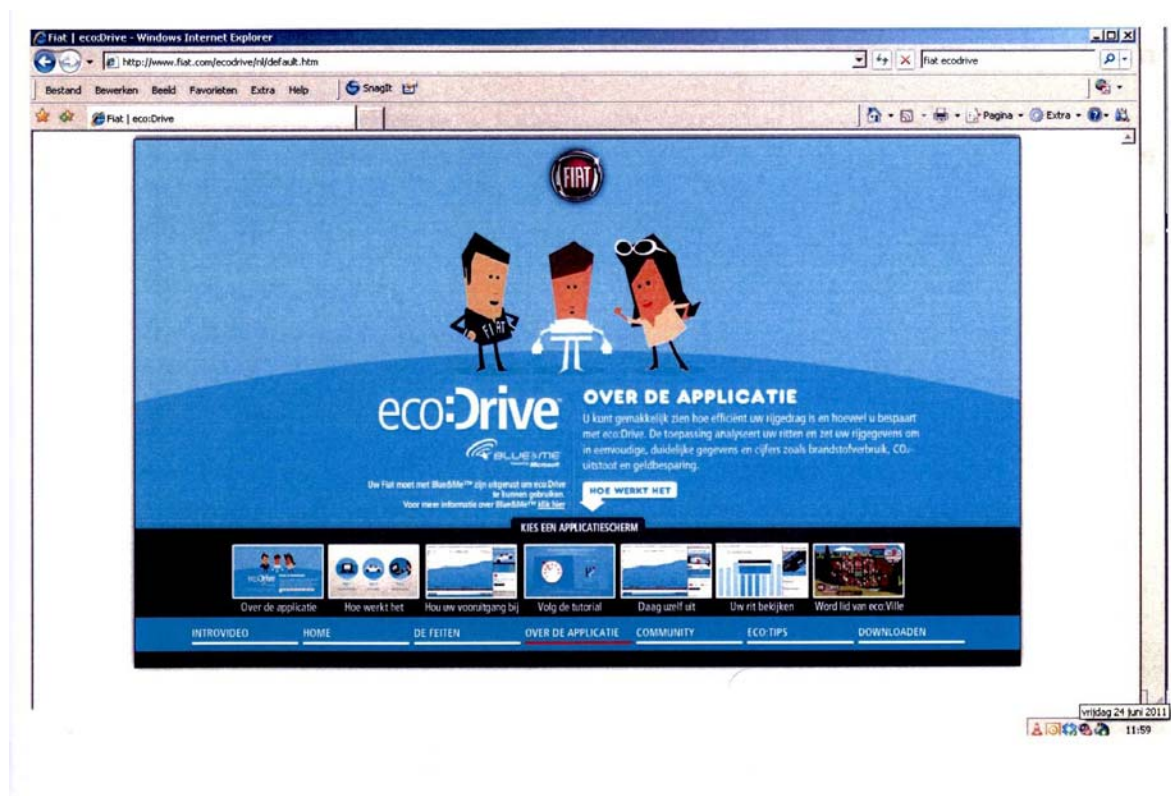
Fiat | eco:Drive - Windows Internet Explorer

http://www.fiat.com/ecodrive/nl/default.htm

fiat ecodrive

Bestand Bewerken Beeld Favorieten Extra Help

SnagIt

Fiat | eco:Drive

Pagina Extra

FIAT

FIAT

eco:Drive

BLUE&ME Microsoft

Uw Fiat moet met Blue&Me™ zijn uitgerust om eco:Drive te kunnen gebruiken. Voor meer informatie over Blue&Me™ klik hier

OVER DE APPLICATIE

U kunt gemakkelijk zien hoe efficiënt uw rijgedrag is en hoeveel u bespaart met eco:Drive. De toepassing analyseert uw ritten en zet uw rijgegevens om in eenvoudige, duidelijke gegevens en cijfers zoals brandstofverbruik, $CO_2$-uitstoot en geldbesparing.

HOE WERKT HET

KIES EEN APPLICATIESCHERM

Over de applicatie

Hoe werkt het

Hou uw vooruitgang bij

Volg de tutorial

Daag uzelf uit

Uw rit bekijken

Word lid van eco:Ville

INTROVIDEO

HOME

DE FEITEN

OVER DE APPLICATIE

COMMUNITY

ECO:TIPS

DOWNLOADEN

vrijdag 24 juni 2011

11:59